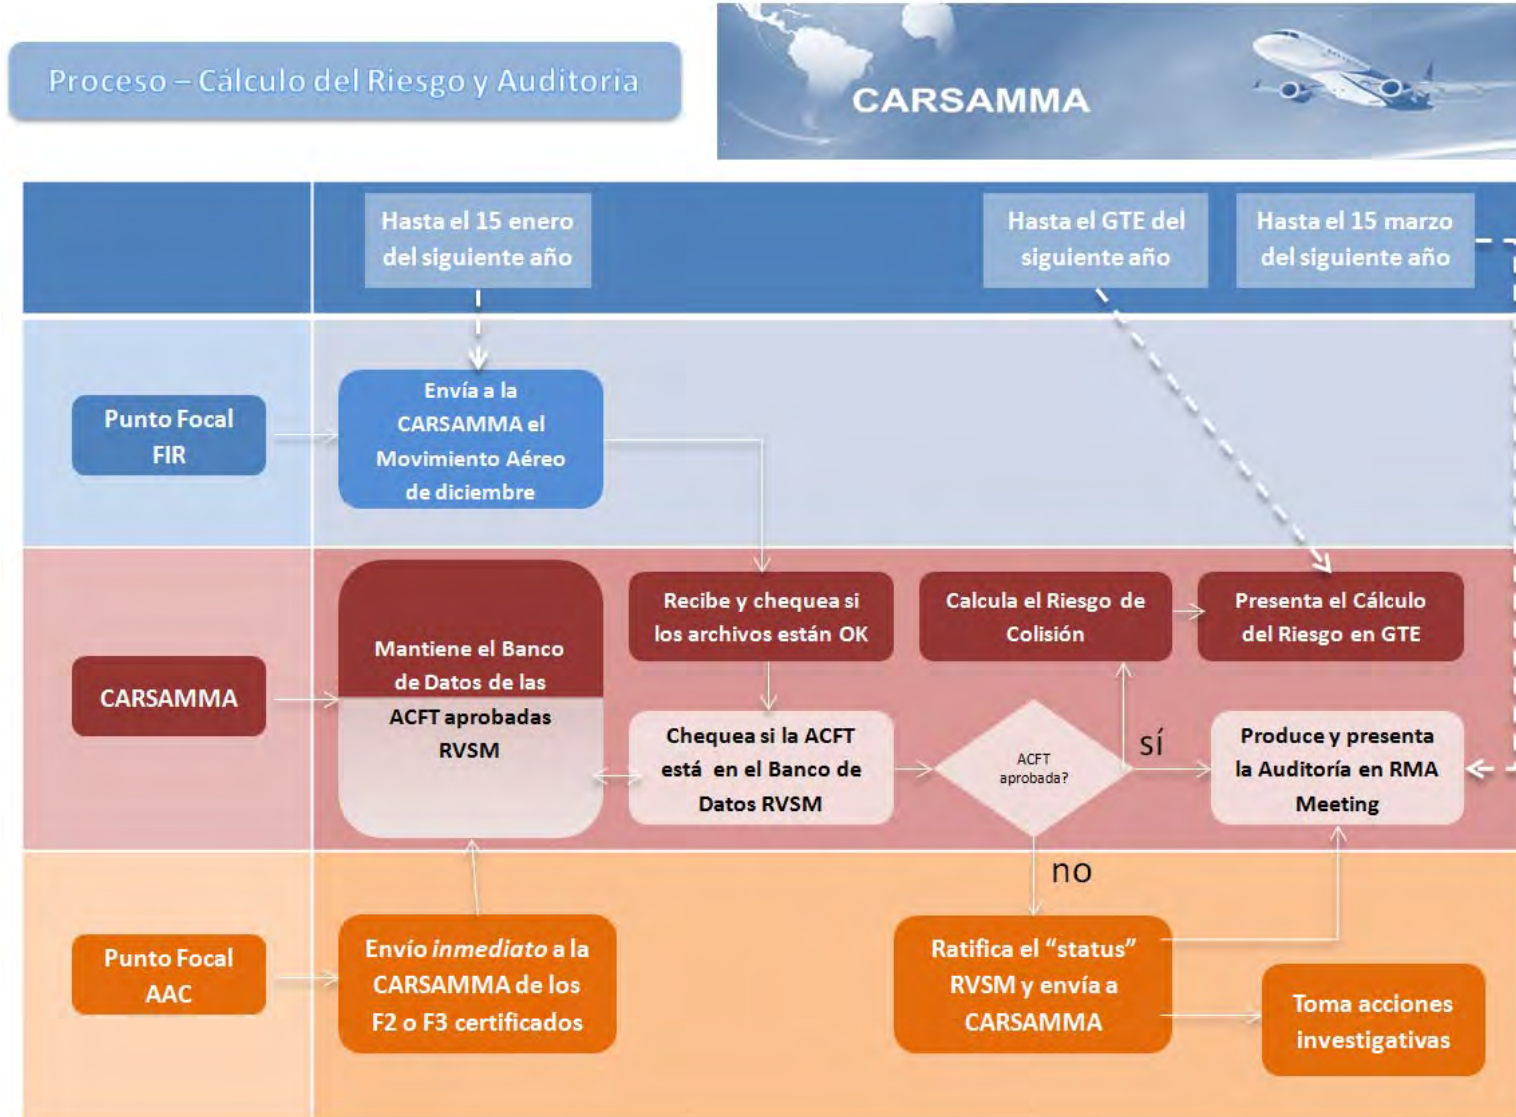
Proceso – Cálculo del Riesgo y Auditoria

CARSAMMA

Hasta el 15 enero del siguiente año

Hasta el GTE del siguiente año

Hasta el 15 marzo del siguiente año

Punto Focal FIR

Envía a la CARSAMMA el Movimiento Aéreo de diciembre

CARSAMMA

Mantiene el Banco de Datos de las ACFT aprobadas RVSM

Recibe y chequea si los archivos están OK

Calcula el Riesgo de Colisión

Presenta el Cálculo del Riesgo en GTE

Chequea si la ACFT está en el Banco de Datos RVSM

ACFT aprobada?

sí

Produce y presenta la Auditoría en RMA Meeting

no

Punto Focal AAC

Envío *inmediato* a la CARSAMMA de los F2 o F3 certificados

Ratifica el "status" RVSM y envía a CARSAMMA

Toma acciones investigativas